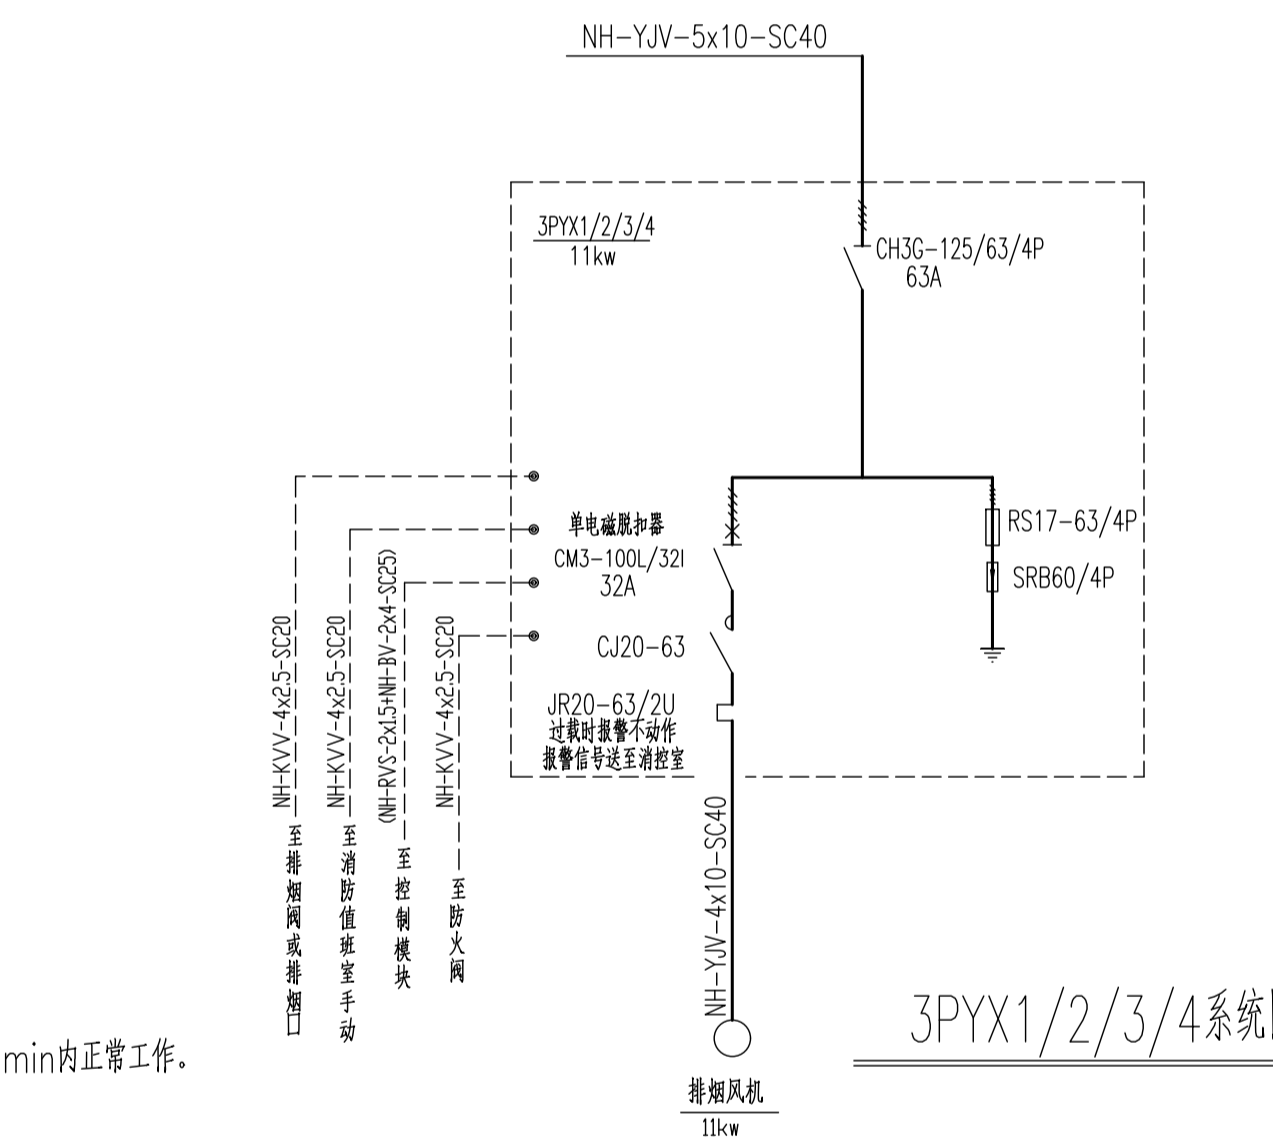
NH-YJV-5x10-SC40

3PYX1/2/3/4
11kw

CH3G-125/63/4P
63A

单电磁脱扣器
CM3-100L/32I
32A

RS17-63/4P

SRB60/4P

CJ20-63

JR20-63/2U
过载时报警不动作
报警信号送至消控室

NH-KVV-4x2.5-SC20 至排烟阀或排烟口

NH-KVV-4x2.5-SC20 至消防值班室手动

(NH-RVS-2x1.5+NH-BV-2x4-SC25) 至控制模块

NH-KVV-4x2.5-SC20 至防火阀

NH-YJV-4x10-SC40

排烟风机
11kw

3PYX1/2/3/4系统

min内正常工作。